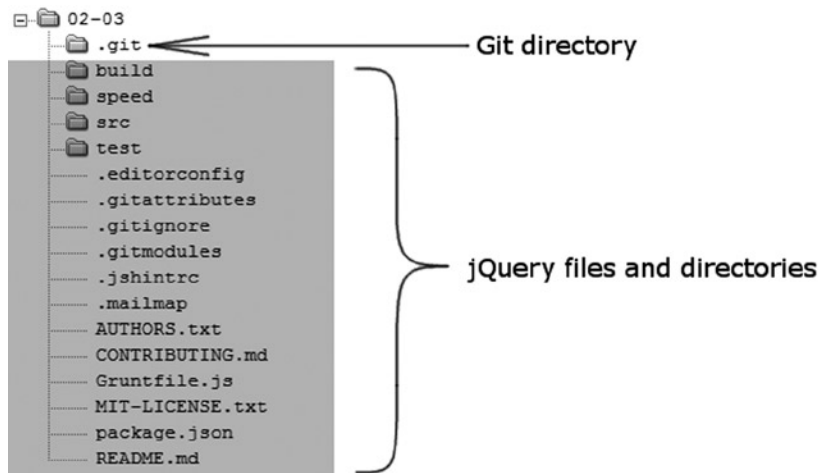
02-03
.git
Git directory
build
speed
src
test
.editorconfig
.gitattributes
.gitignore
.gitmodules
.jshintrc
.mailmap
AUTHORS.txt
CONTRIBUTING.md
Gruntfile.js
MIT-LICENSE.txt
package.json
README.md
jQuery files and directories